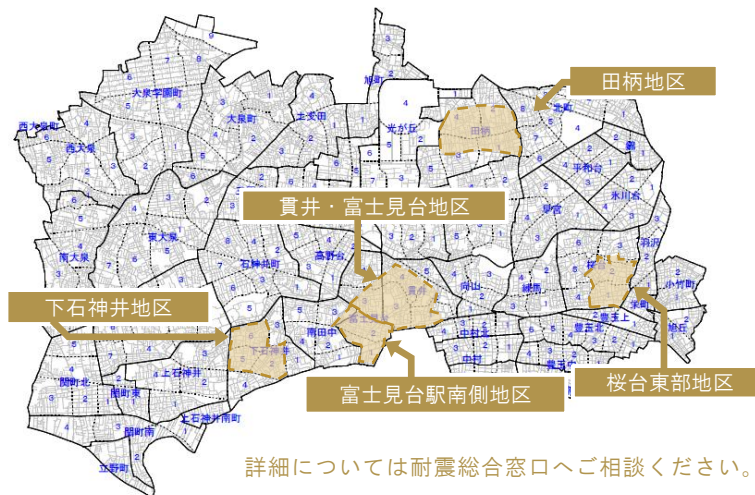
田柄地区

貫井・富士見台地区

下石神井地区

富士見台駅南側地区

桜台東部地区

大泉学園町
西大泉町
西大泉
大泉町
土支田
光が丘
旭町
田柄
平和台
氷川台
早宮
羽沢
東大泉
南大泉
石神井町
高野台
谷原
貫井
春日町
練馬
桜台
豊玉上
小竹町
栄町
南田中
下石神井
上石神井
中村北
中村
豊玉北
関町北
関町東
上石神井南町
関町南
立野町

詳細については耐震総合窓口へご相談ください。